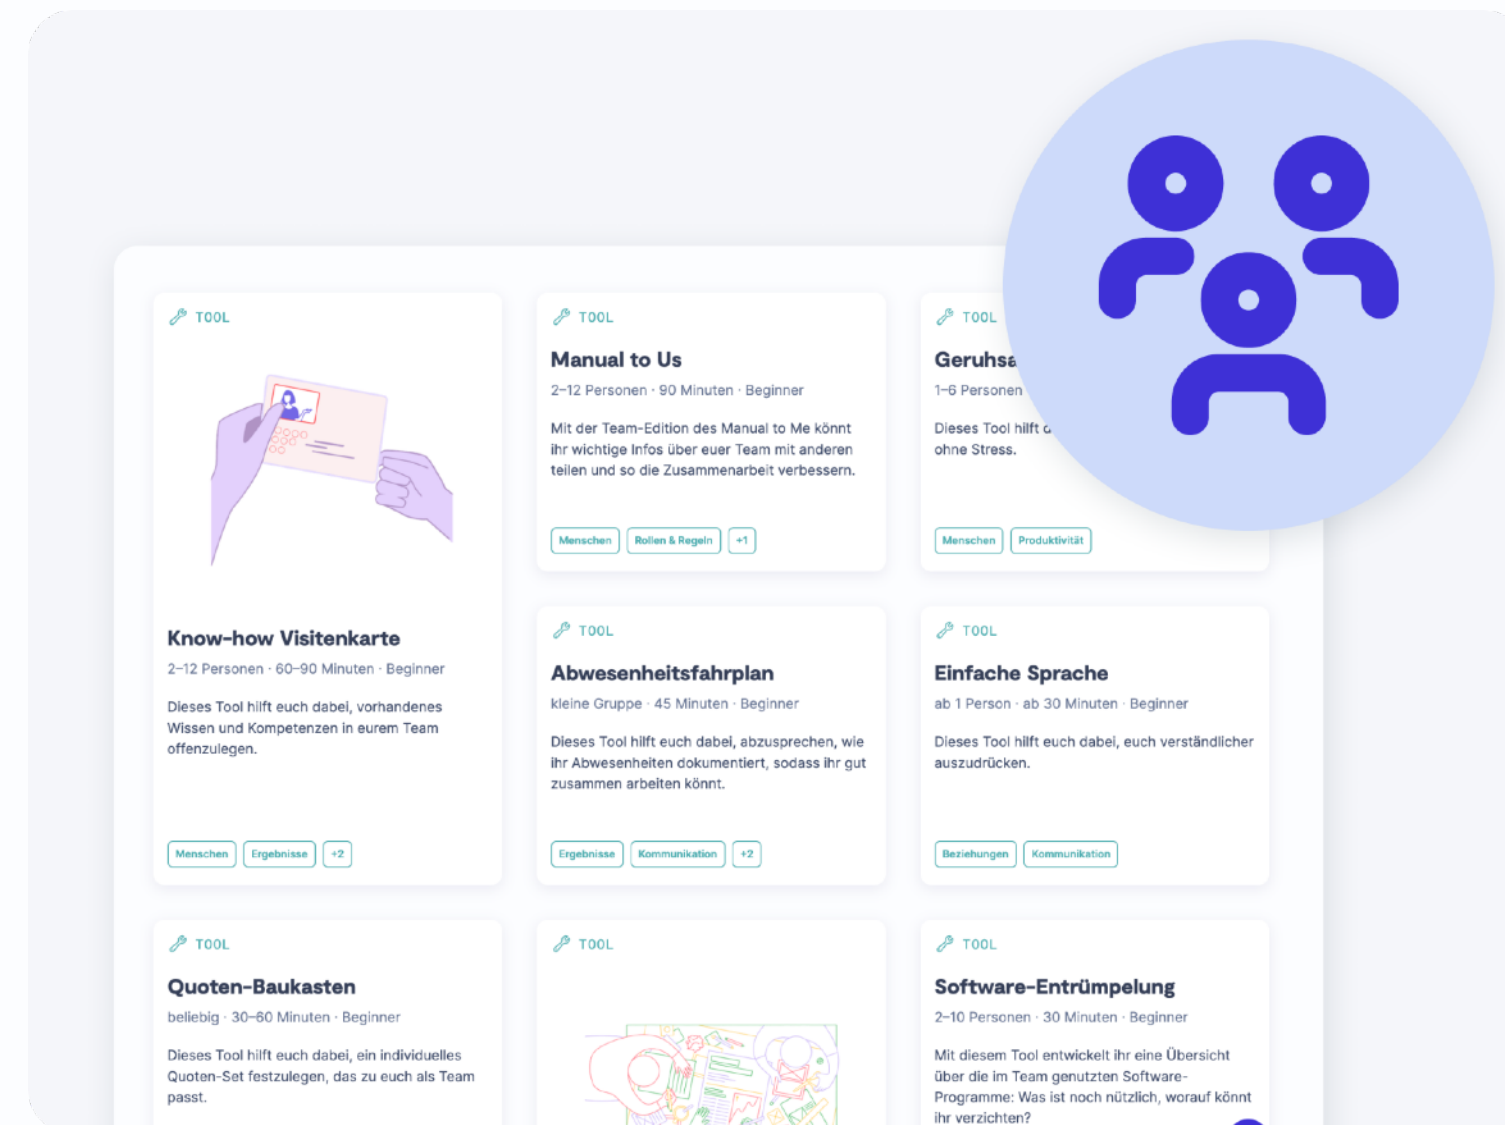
TOOL

Know-how Visitenkarte

2–12 Personen · 60–90 Minuten · Beginner

Dieses Tool hilft euch dabei, vorhandenes Wissen und Kompetenzen in eurem Team offenzulegen.

Menschen | Ergebnisse | +2

TOOL

Manual to Us

2–12 Personen · 90 Minuten · Beginner

Mit der Team-Edition des Manual to Me könnt ihr wichtige Infos über euer Team mit anderen teilen und so die Zusammenarbeit verbessern.

Menschen | Rollen & Regeln | +1

TOOL

Geruhsa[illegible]

1–6 Personen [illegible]

Dieses Tool hilft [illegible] ohne Stress.

Menschen | Produktivität

TOOL

Abwesenheitsfahrplan

kleine Gruppe · 45 Minuten · Beginner

Dieses Tool hilft euch dabei, abzusprechen, wie ihr Abwesenheiten dokumentiert, sodass ihr gut zusammen arbeiten könnt.

Ergebnisse | Kommunikation | +2

TOOL

Einfache Sprache

ab 1 Person · ab 30 Minuten · Beginner

Dieses Tool hilft euch dabei, euch verständlicher auszudrücken.

Beziehungen | Kommunikation

TOOL

Quoten-Baukasten

beliebig · 30–60 Minuten · Beginner

Dieses Tool hilft euch dabei, ein individuelles Quoten-Set festzulegen, das zu euch als Team passt.

TOOL

TOOL

Software-Entrümpelung

2–10 Personen · 30 Minuten · Beginner

Mit diesem Tool entwickelt ihr eine Übersicht über die im Team genutzten Software-Programme: Was ist noch nützlich, worauf könnt ihr verzichten?